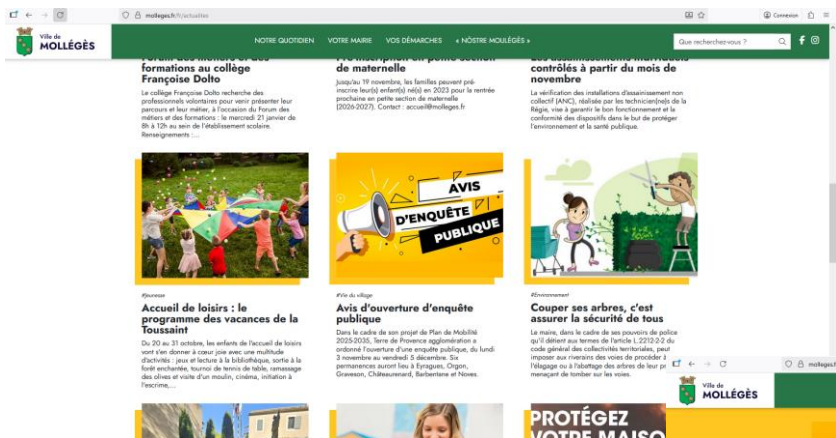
molleges.fr/fr/actualites

Connexion

Ville de MOLLÉGÈS

NOTRE QUOTIDIEN NOTRE MAIRIE VOS DÉMARCHES « NÔSTRE MOULÈGES »

Que recherchez-vous ?

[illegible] formations au collège Françoise Dolto

Le collège Françoise Dolto recherche des professionnels volontaires pour venir présenter leur parcours et leur métier, à l'occasion du Forum des métiers et des formations : le mercredi 21 janvier de 8h à 12h au sein de l'établissement scolaire. Renseignements :...

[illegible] de maternelle

Jusqu'au 19 novembre, les familles peuvent préinscrire leur(s) enfant(s) né(s) en 2023 pour la rentrée prochaine en petite section de maternelle (2026-2027). Contact : accueil@molleges.fr

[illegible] contrôlés à partir du mois de novembre

La vérification des installations d'assainissement non collectif (ANC), réalisée par les technicien(ne)s de la Régie, vise à garantir le bon fonctionnement et la conformité des dispositifs dans le but de protéger l'environnement et la santé publique.

#Jeunesse

Accueil de loisirs : le programme des vacances de la Toussaint

Du 20 au 31 octobre, les enfants de l'accueil de loisirs vont s'en donner à cœur joie avec une multitude d'activités : jeux et lecture à la bibliothèque, sortie à la forêt enchantée, tournoi de tennis de table, ramassage des olives et visite d'un moulin, cinéma, initiation à l'escrime,...

AVIS D'ENQUÊTE PUBLIQUE

#Vie du village

Avis d'ouverture d'enquête publique

Dans le cadre de son projet de Plan de Mobilité 2025-2035, Terre de Provence agglomération a ordonné l'ouverture d'une enquête publique, du lundi 3 novembre au vendredi 5 décembre. Six permanences auront lieu à Eyragues, Orgon, Graveson, Châteaurenard, Barbentane et Noves.

#Environnement

Couper ses arbres, c'est assurer la sécurité de tous

Le maire, dans le cadre de ses pouvoirs de police qu'il détient aux termes de l'article L.2212-2 du code général des collectivités territoriales, peut imposer aux riverains des voies de procéder à l'élagage ou à l'abattage des arbres de leur pr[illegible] menaçant de tomber sur les voies.

molleges.fr

Ville de MOLLÉGÈS

PROTÉGEZ VOTRE MAISO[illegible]